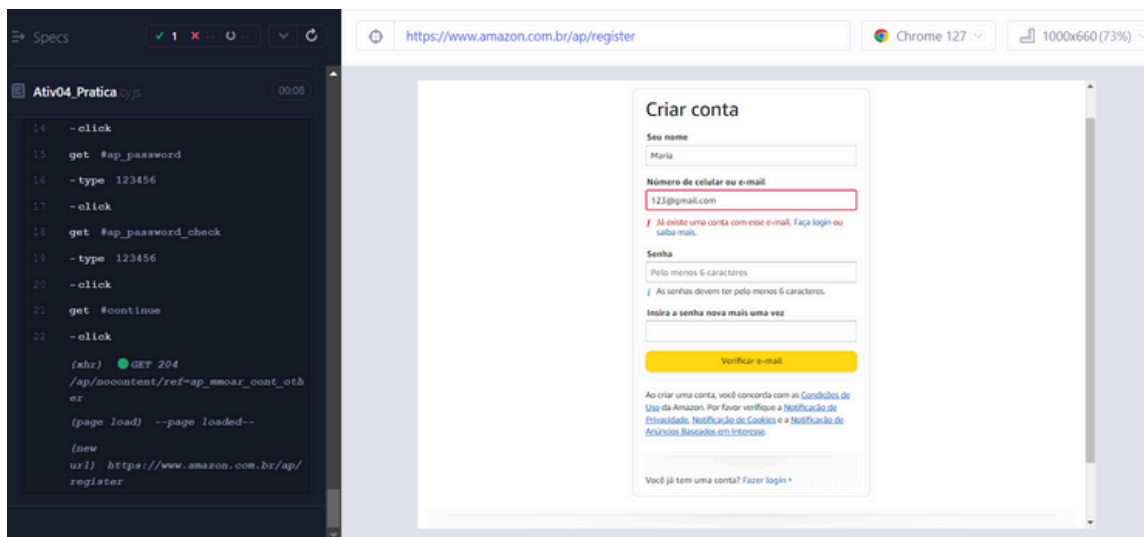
Specs ✓ 1 ✕ -- ○ --

Ativ04_Pratica .cy.js 00:08

14 -click
15 get #ap_password
16 -type 123456
17 -click
18 get #ap_password_check
19 -type 123456
20 -click
21 get #continue
22 -click

(xhr) GET 204 /ap/nocontent/ref=ap_mmoar_cont_other

(page load) --page loaded--

(new url) https://www.amazon.com.br/ap/register

https://www.amazon.com.br/ap/register

Chrome 127

1000x660 (73%)

Criar conta

Seu nome

Maria

Número de celular ou e-mail

123@gmail.com

! Já existe uma conta com esse e-mail. Faça login ou saiba mais.

Senha

Pelo menos 6 caracteres

i As senhas devem ter pelo menos 6 caracteres.

Insira a senha nova mais uma vez

Verificar e-mail

Ao criar uma conta, você concorda com as Condições de Uso da Amazon. Por favor verifique a Notificação de Privacidade, Notificação de Cookies e a Notificação de Anúncios Baseados em Interesse.

Você já tem uma conta? Fazer login ▸